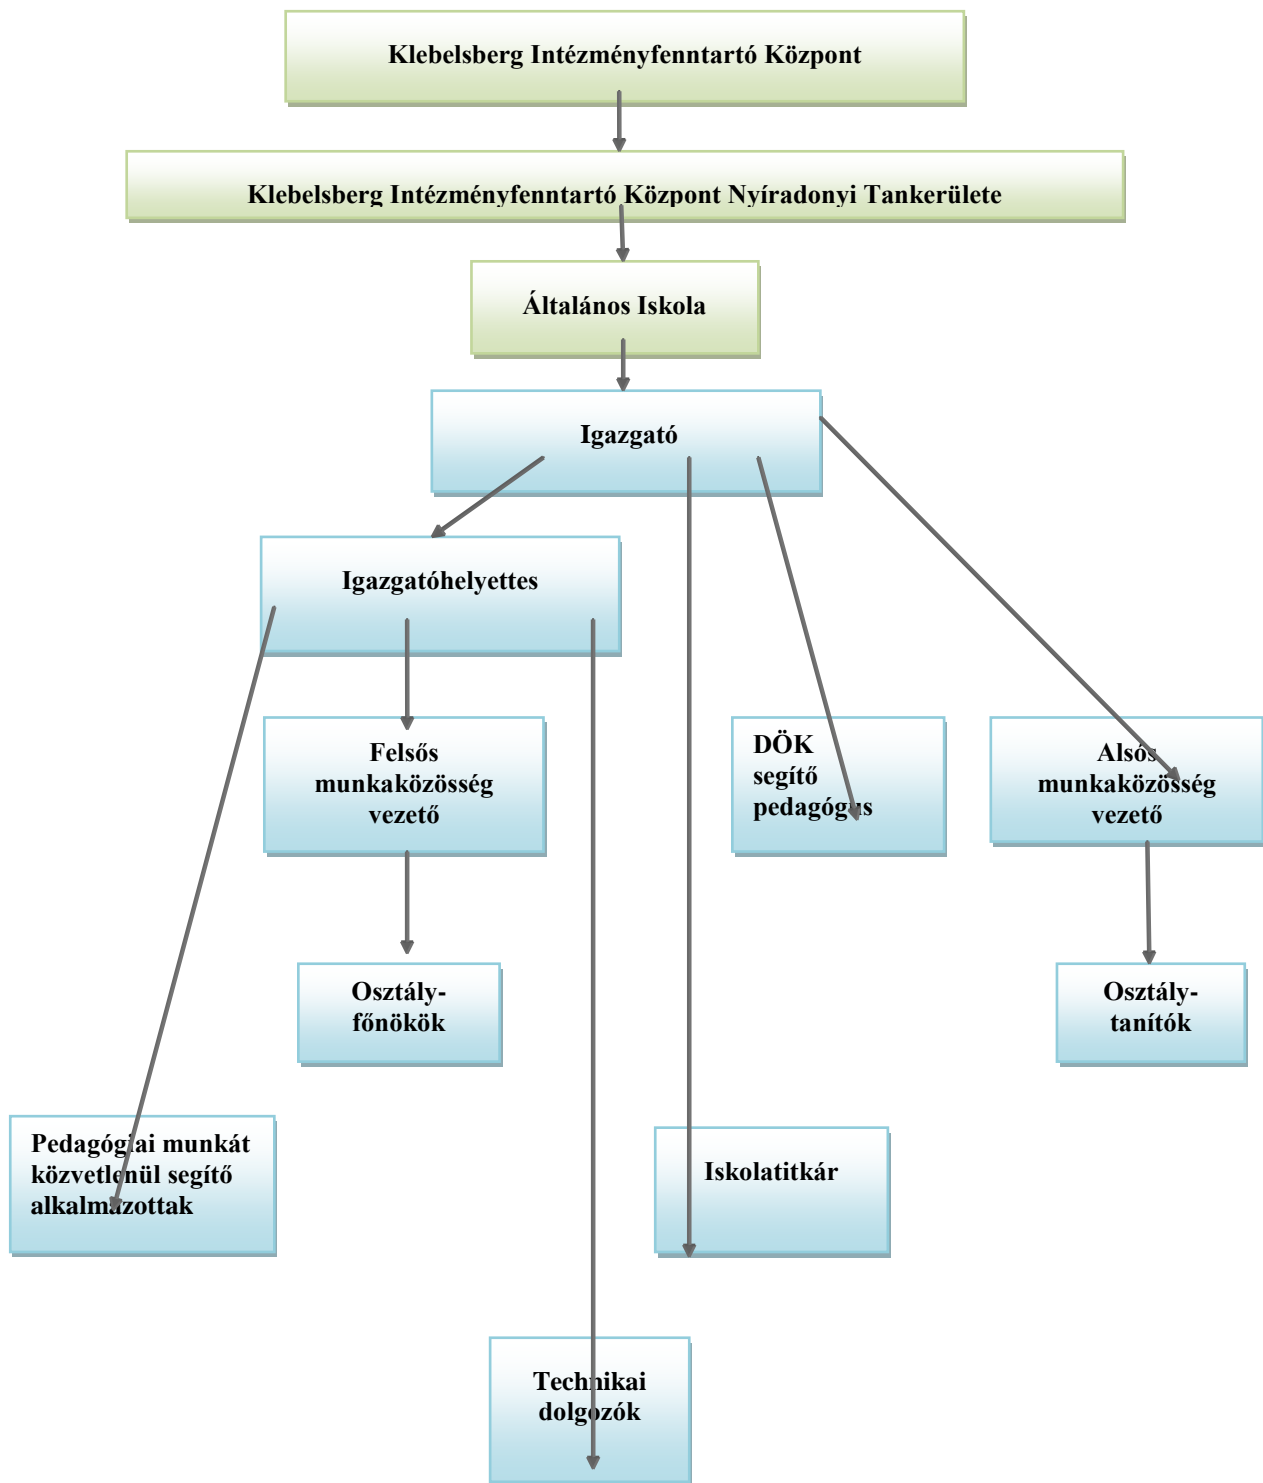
Klebelsberg Intézményfenntartó Központ

Klebelsberg Intézményfenntartó Központ Nyíradonyi Tankerülete

Általános Iskola

Igazgató

Igazgatóhelyettes

Felsős munkaközösség vezető

DÖK segítő pedagógus

Alsós munkaközösség vezető

Osztályfőnökök

Osztálytanítók

Pedagógiai munkát közvetlenül segítő alkalmazottak

Iskolatitkár

Technikai dolgozók